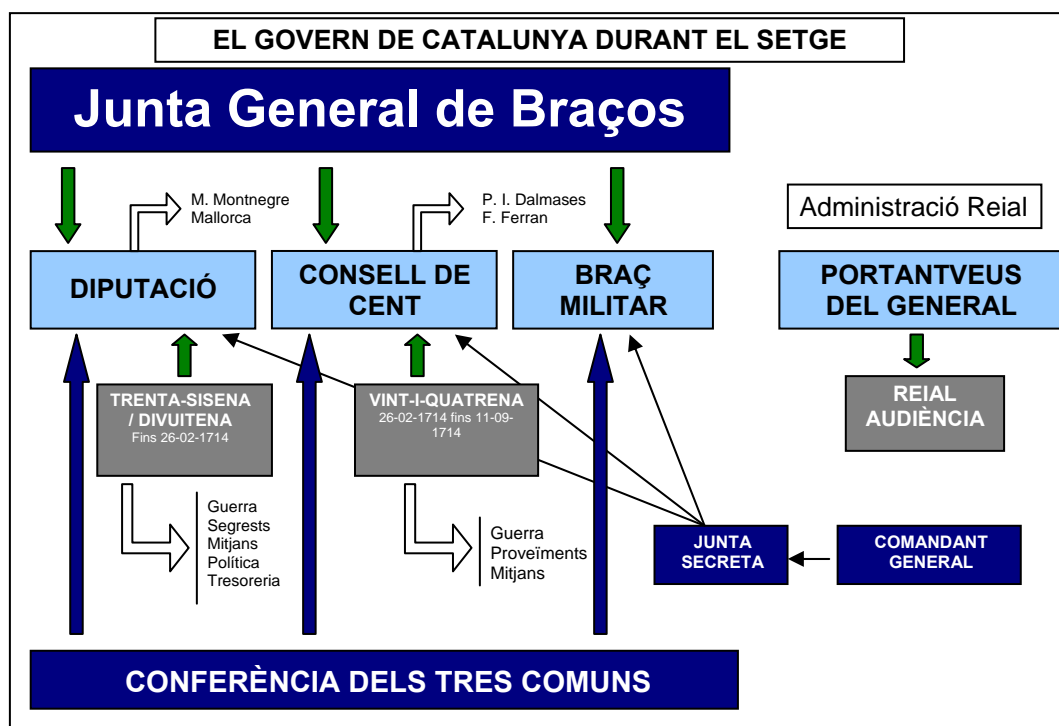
EL GOVERN DE CATALUNYA DURANT EL SETGE

Junta General de Braços

M. Montnegre
Mallorca

P. I. Dalmases
F. Ferran

Administració Reial

DIPUTACIÓ

CONSELL DE CENT

BRAÇ MILITAR

PORTANTVEUS DEL GENERAL

REIAL AUDIÈNCIA

TRENTA-SISENA / DIVUITENA
Fins 26-02-1714

VINT-I-QUATRENA
26-02-1714 fins 11-09-1714

Guerra
Segrests
Mitjans
Política
Tresoreria

Guerra
Proveïments
Mitjans

JUNTA SECRETA

COMANDANT GENERAL

CONFERÈNCIA DELS TRES COMUNS